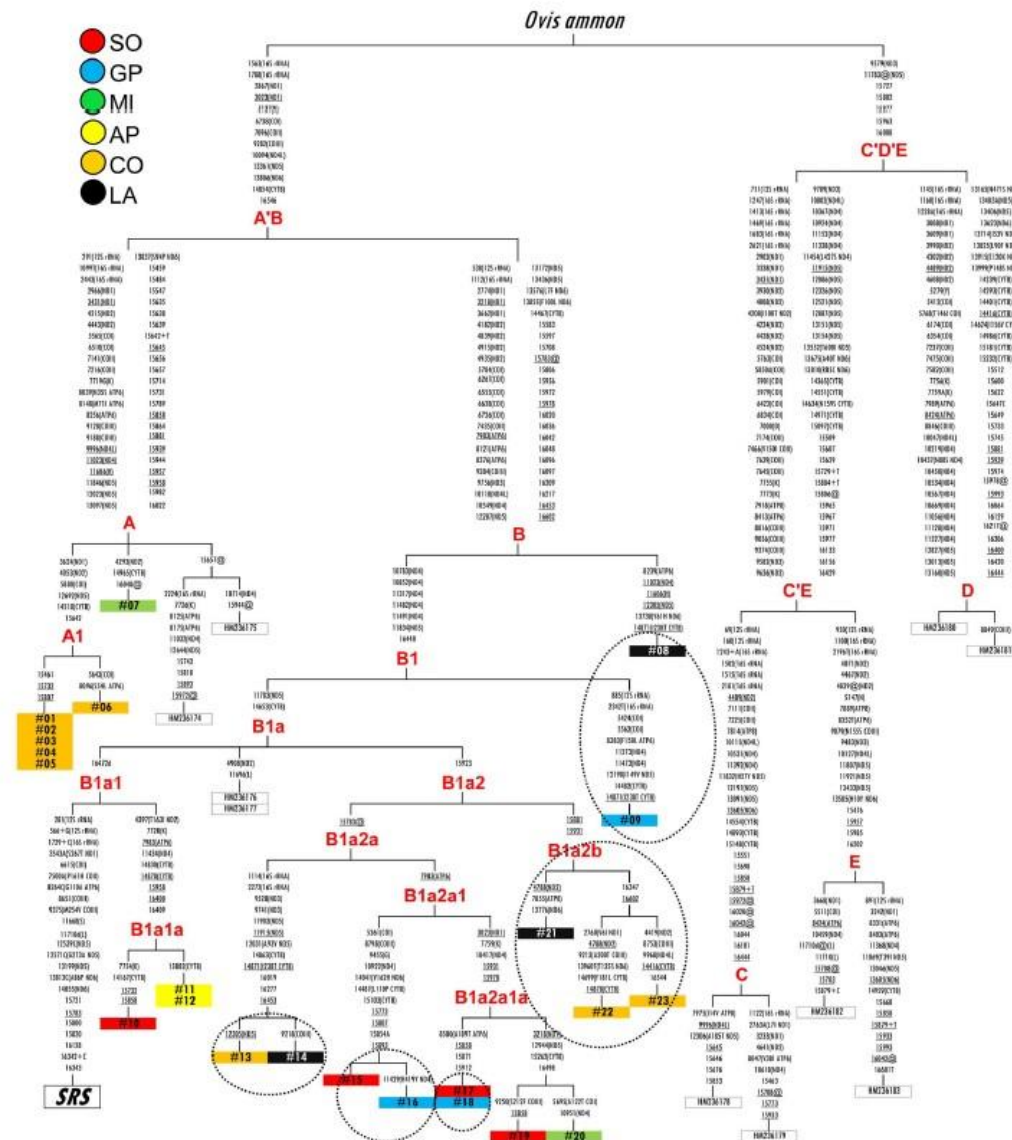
SO
GP
MI
AP
CO
LA

Ovis ammon

A'B
C'D'E
A
B
#07
A1
HM236175
#06
#01
#02
#03
#04
#05
HM236174
B1
#08
B1a
B1a1
HM236176
HM236177
B1a2
#09
B1a2a
B1a2b
B1a1a
B1a2a1
#21
#11
#12
#10
B1a2a1a
#22
#23
#13
#14
#15
#16
#17
#18
#19
#20
SRS
C'E
D
HM236180
HM236181
E
HM236182
C
HM236183
HM236178
HM236179